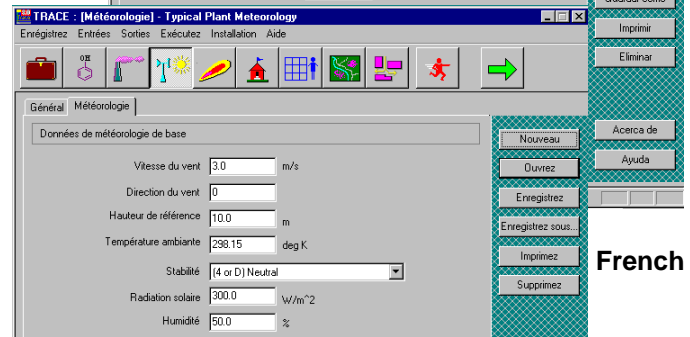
TRACE : [Météorologie] - Typical Plant Meteorology

Enrégistrez Entrées Sorties Exécutez Installation Aide

Guardar como

Imprimir

Eliminar

Général Météorologie

Données de météorologie de base

Vitesse du vent 3.0 m/s

Direction du vent 0

Hauteur de référence 10.0 m

Température ambiante 298.15 deg K

Stabilité (4 or D) Neutral

Radiation solaire 300.0 W/m^2

Humidité 50.0 %

Nouveau

Ouvrez

Enregistrez

Enregistrez sous...

Imprimez

Supprimez

Acerca de

Ayuda

French